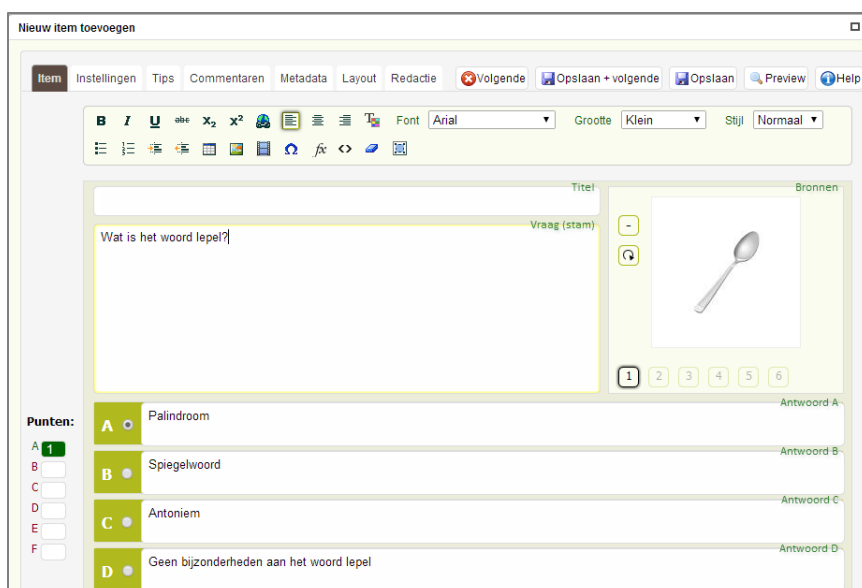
Nieuw item toevoegen

Item | Instellingen | Tips | Commentaren | Metadata | Layout | Redactie | Volgende | Opslaan + volgende | Opslaan | Preview | Help

B I U abc $x_2$ $x^2$ Font Arial Grootte Klein Stijl Normaal

$\Omega$ fx <>

Titel

Bronnen

Vraag (stam)

Wat is het woord lepel?

1 2 3 4 5 6

Punten:

A 1
B
C
D
E
F

Antwoord A
A Palindroom

Antwoord B
B Spiegelwoord

Antwoord C
C Antoniem

Antwoord D
D Geen bijzonderheden aan het woord lepel